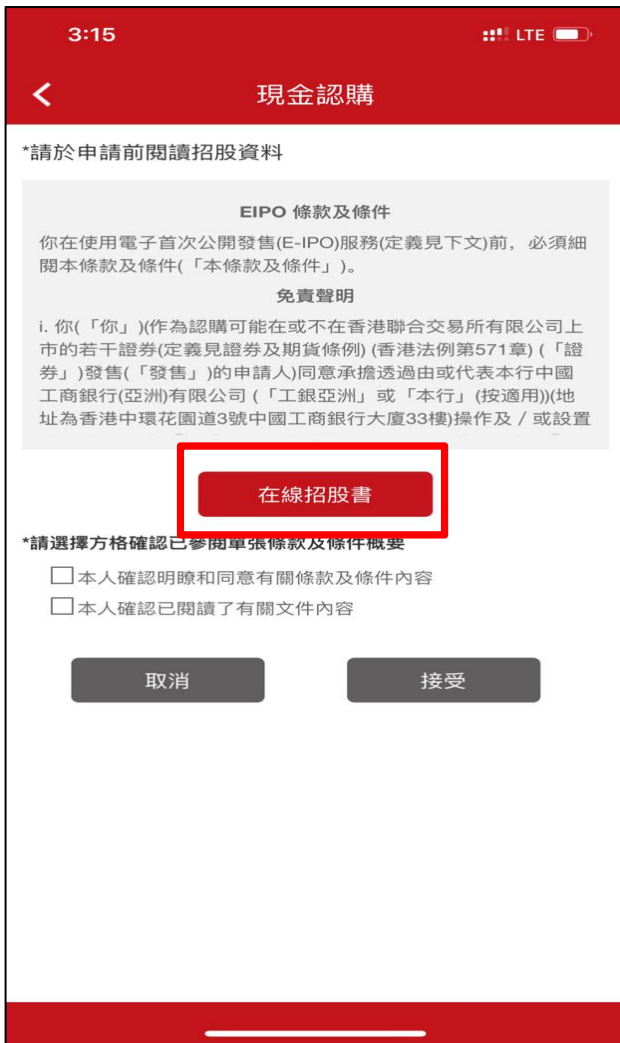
3:15

LTE

<

現金認購

*請於申請前閱讀招股資料

EIPO 條款及條件

你在使用電子首次公開發售(E-IPO)服務(定義見下文)前，必須細閱本條款及條件(「本條款及條件」)。

免責聲明

i. 你(「你」)(作為認購可能在或不在香港聯合交易所有限公司上市的若干證券(定義見證券及期貨條例) (香港法例第571章) (「證券」)發售(「發售」)的申請人)同意承擔透過由或代表本行中國工商銀行(亞洲)有限公司 (「工銀亞洲」 或 「本行」 (按適用))(地址為香港中環花園道3號中國工商銀行大廈33樓)操作及 / 或設置

在線招股書

*請選擇方格確認已參閱單張條款及條件概要

本人確認明瞭和同意有關條款及條件內容

本人確認已閱讀了有關文件內容

取消

接受